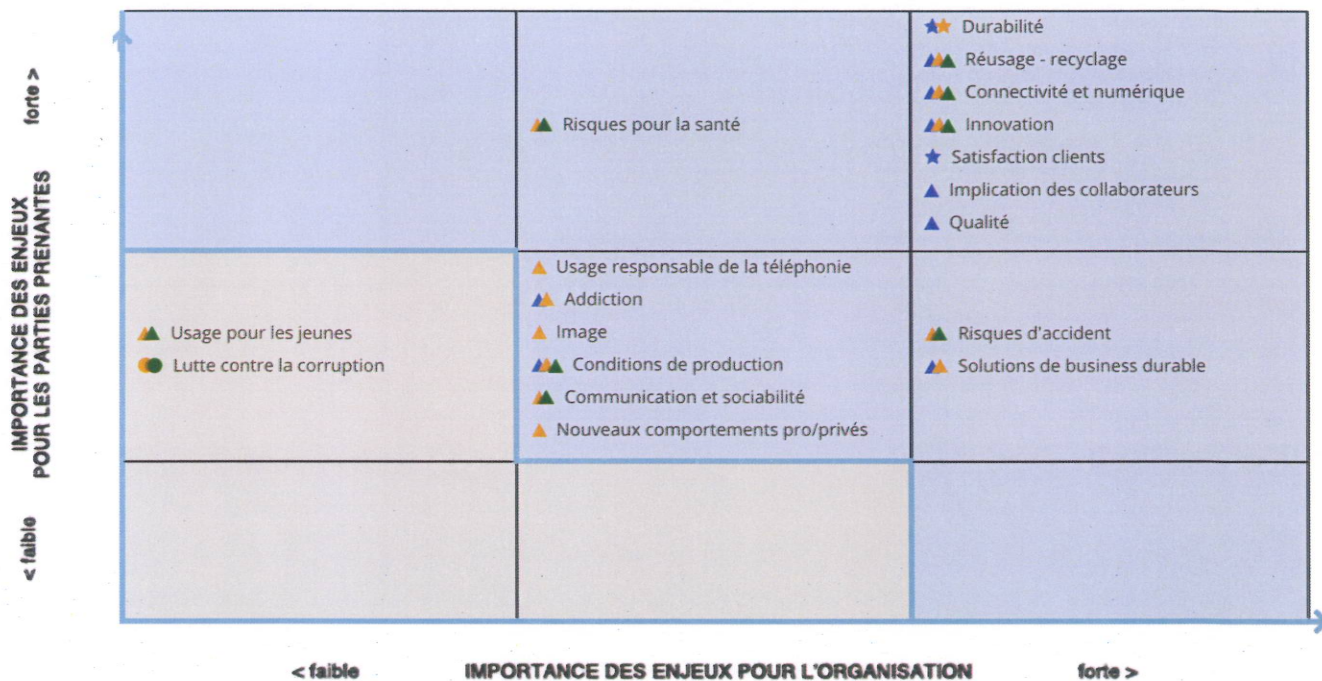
IMPORTANCE DES ENJEUX POUR LES PARTIES PRENANTES

forte >

< faible

Risques pour la santé

Durabilité
Réusage - recyclage
Connectivité et numérique
Innovation
Satisfaction clients
Implication des collaborateurs
Qualité

Usage pour les jeunes
Lutte contre la corruption

Usage responsable de la téléphonie
Addiction
Image
Conditions de production
Communication et sociabilité
Nouveaux comportements pro/privés

Risques d'accident
Solutions de business durable

< faible IMPORTANCE DES ENJEUX POUR L'ORGANISATION forte >